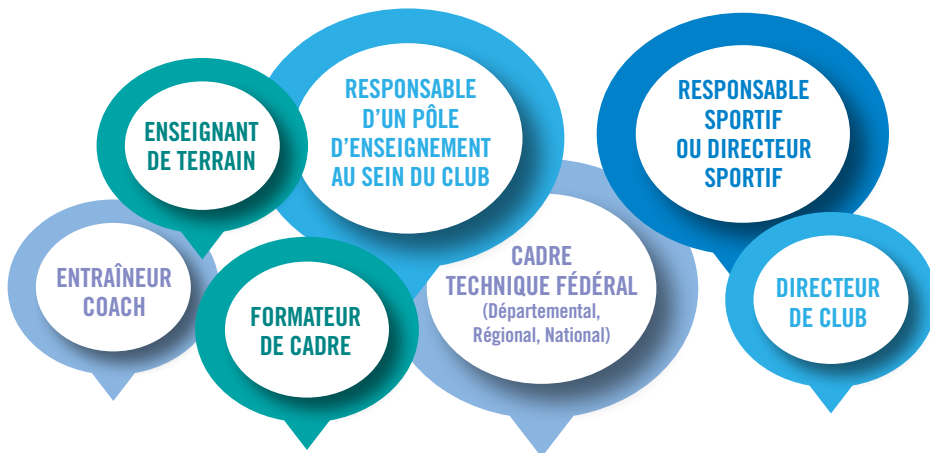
ENSEIGNANT DE TERRAIN

RESPONSABLE D'UN PÔLE D'ENSEIGNEMENT AU SEIN DU CLUB

RESPONSABLE SPORTIF OU DIRECTEUR SPORTIF

ENTRAÎNEUR COACH

FORMATEUR DE CADRE

CADRE TECHNIQUE FÉDÉRAL (Départemental, Régional, National)

DIRECTEUR DE CLUB